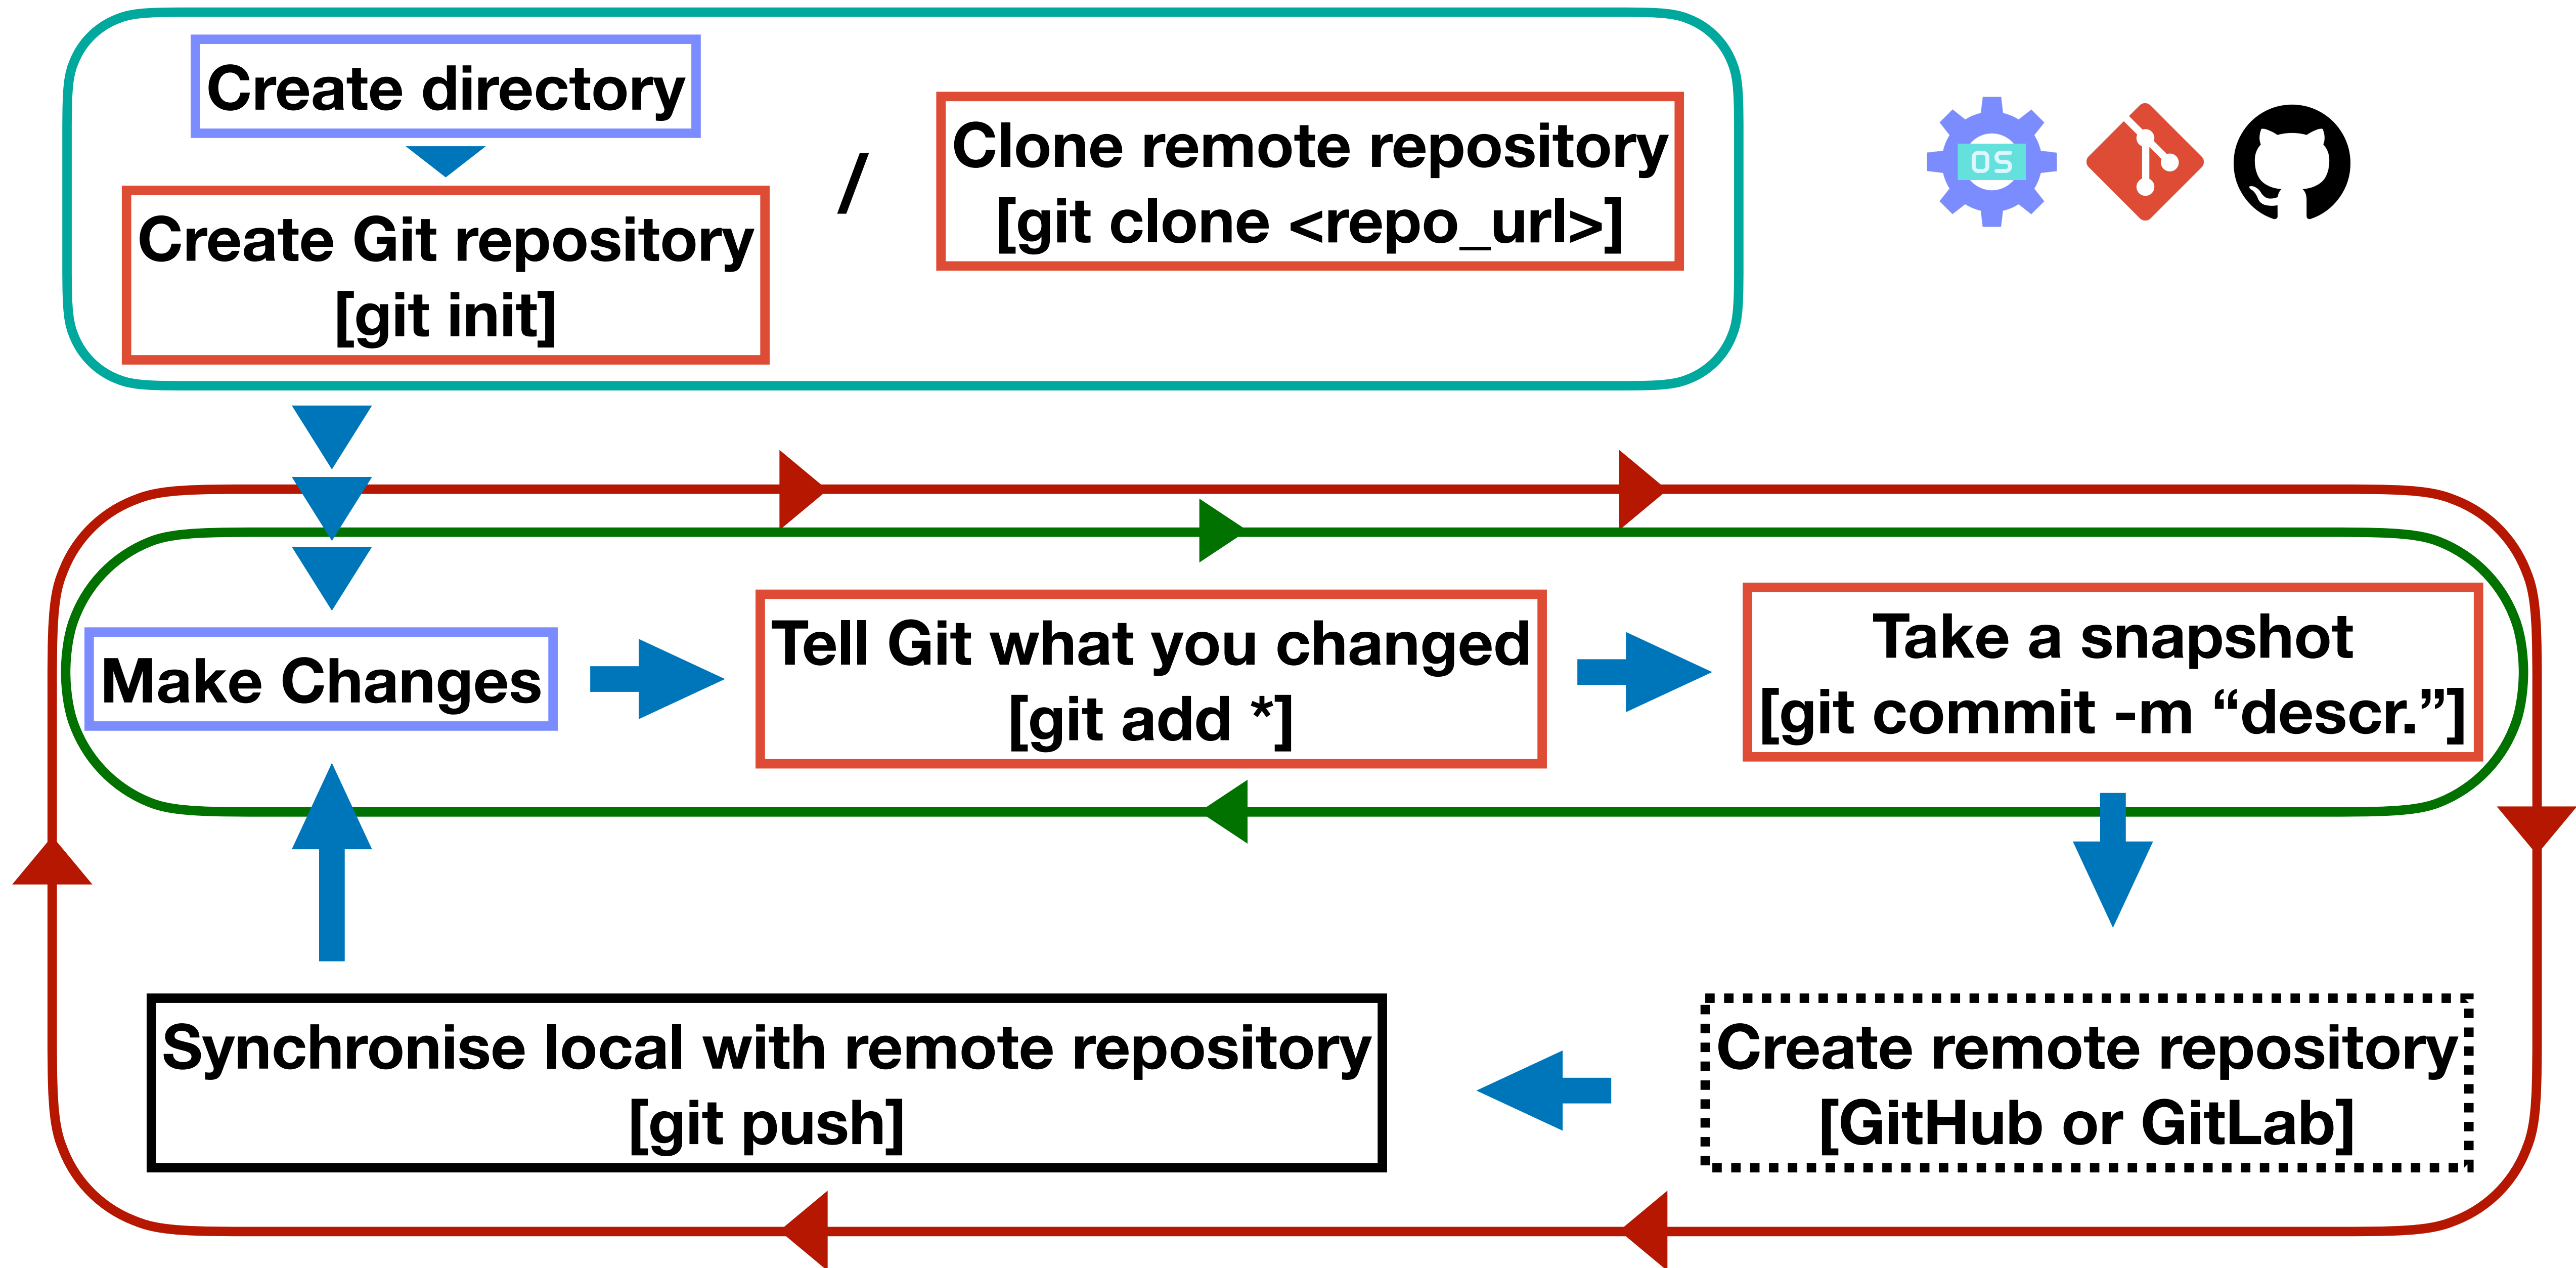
Create directory

Create Git repository
[git init]

/

Clone remote repository
[git clone <repo_url>]

OS

Make Changes

Tell Git what you changed
[git add *]

Take a snapshot
[git commit -m “descr.”]

Synchronise local with remote repository
[git push]

Create remote repository
[GitHub or GitLab]